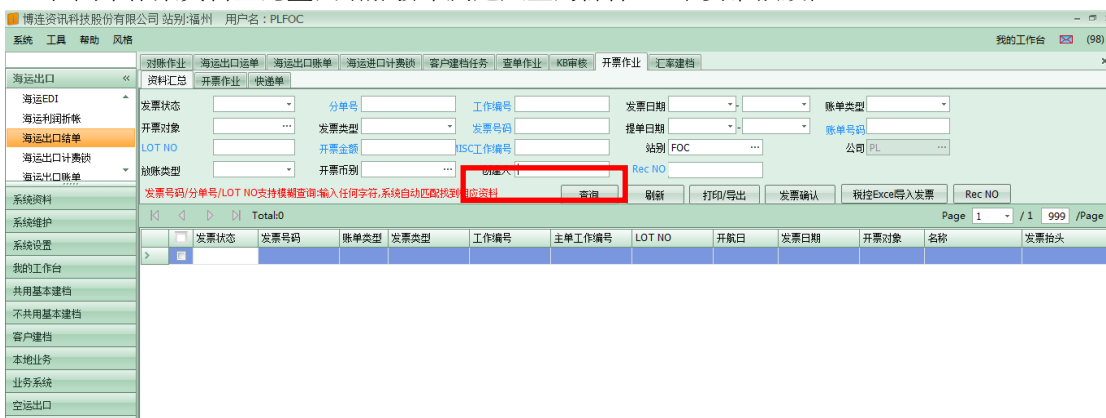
博连资讯科技股份有限公司 站别:福州 用户名：PLFOC

系统 工具 帮助 风格

我的工作台 (98)

对账作业 海运出口运单 海运出口账单 海运进口计费锁 客户建档任务 查单作业 KB审核 开票作业 汇率建档

资料汇总 开票作业 快递单

海运出口

海运EDI
海运利润折帐
海运出口结单
海运出口计费锁
海运出口账单

发票状态 分单号 工作编号 发票日期 账单类型
开票对象 发票类型 发票号码 提单日期 账单号码
LOT NO 开票金额 MISC工作编号 站别 FOC 公司 PL
放账类型 开票币别 创建人 Rec NO

发票号码/分单号/LOT NO支持模糊查询:输入任何字符,系统自动匹配找到相应资料

查询 刷新 打印/导出 发票确认 税控Excel导入发票 Rec NO

Total:0

Page 1 / 1 999 /Page

系统资料
系统维护
系统设置
我的工作台
共用基本建档
不共用基本建档
客户建档
本地业务
业务系统
空运出口

| | | 发票状态 | 发票号码 | 账单类型 | 发票类型 | 工作编号 | 主单工作编号 | LOT NO | 开航日 | 发票日期 | 开票对象 | 名称 | 发票抬头 |
|---|---|---|---|---|---|---|---|---|---|---|---|---|---|
| > | | | | | | | | | | | | | |